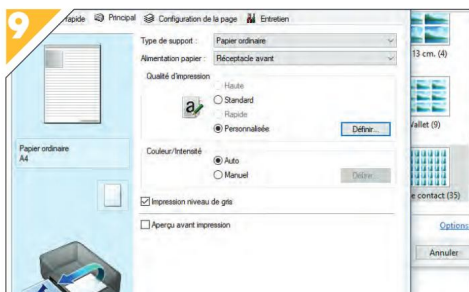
9

rapide Principal Configuration de la page Entretien

Type de support : Papier ordinaire

Alimentation papier : Réceptacle avant

Qualité d'impression

Haute

Standard

Rapide

Personnalisée

Définir...

Papier ordinaire
A4

Couleur/Intensité

Auto

Manuel

Définir...

Impression niveau de gris

Aperçu avant impression

13 cm. (4)

Wallet (9)

e contact (35)

Options

Annuler